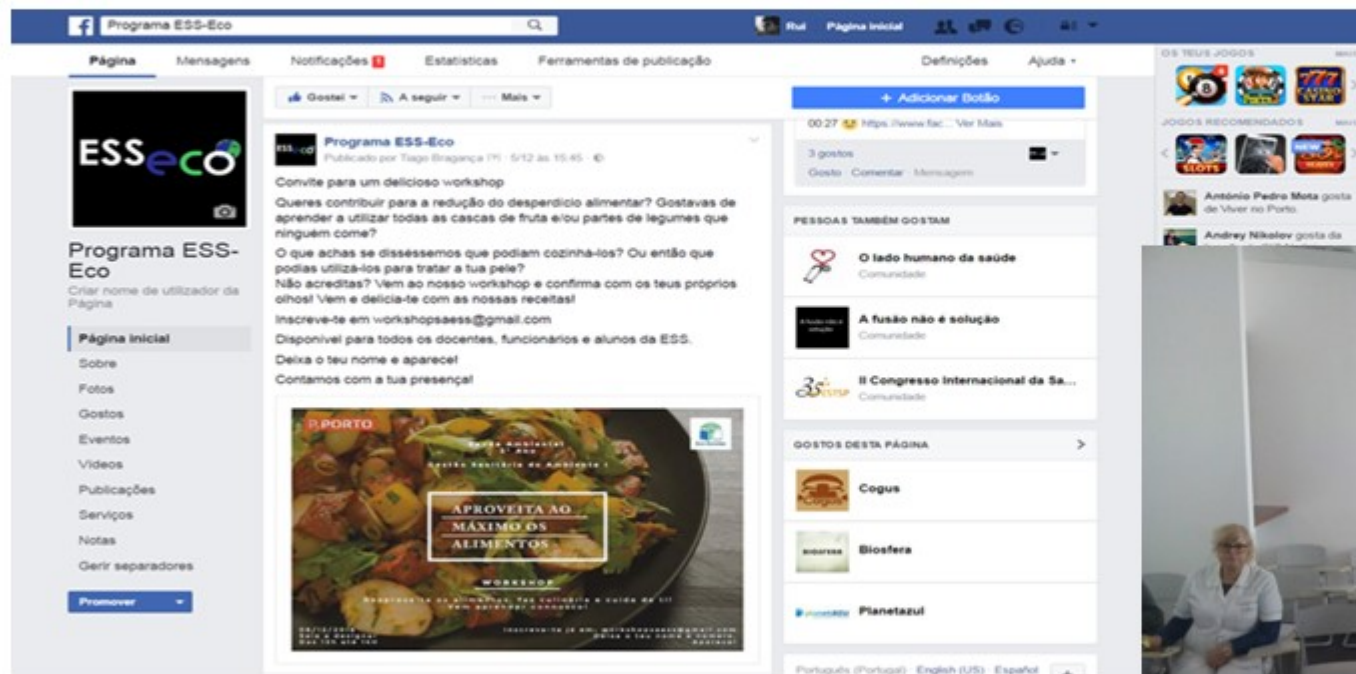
Programa ESS-Eco

Rui Página inicial

Página Mensagens Notificações Estatísticas Ferramentas de publicação Definições Ajuda

ESSeco

Programa ESS-Eco

Criar nome de utilizador da Página

Página inicial
Sobre
Fotos
Gostos
Eventos
Vídeos
Publicações
Serviços
Notas
Gerir separadores

Promover

Gostei A seguir Mais

Programa ESS-Eco
Publicado por Tiago Bragança · 5/12 às 15:45

Convite para um delicioso workshop

Queres contribuir para a redução do desperdício alimentar? Gostavas de aprender a utilizar todas as cascas de fruta e/ou partes de legumes que ninguém come?

O que achas se disséssemos que podiam cozinhá-los? Ou então que podias utilizá-los para tratar a tua pele?

Não acreditas? Vem ao nosso workshop e confirma com os teus próprios olhos! Vem e delicia-te com as nossas receitas!

Inscreve-te em workshopsaess@gmail.com

Disponível para todos os docentes, funcionários e alunos da ESS.

Deixa o teu nome e aparece!

Contamos com a tua presença!

P.PORTO

APROVEITA AO MÁXIMO OS ALIMENTOS

WORKSHOP

+ Adicionar Botão

00:27 https://www.fac... Ver Mais

3 gostos

Gosto Comentar Mensagem

PESSOAS TAMBÉM GOSTAM

O lado humano da saúde
Comunidade

A fusão não é solução
Comunidade

II Congresso Internacional da Sa...
Comunidade

GOSTOS DESTA PÁGINA

Cogus

Biosfera

Planetazul

Português (Portugal) English (US) Español

OS TEUS JOGOS

JOGOS RECOMENDADOS

António Pedro Mota gosta de Viver no Porto.

Andrey Nikolov gosta da